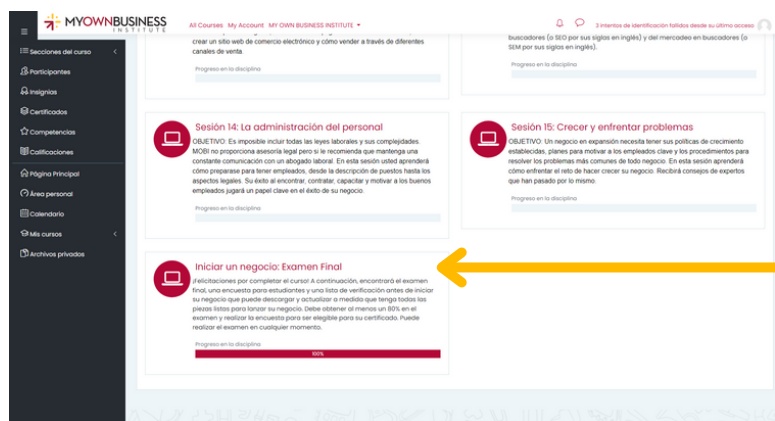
MYOWNBUSINESS INSTITUTE

All Courses My Account MY OWN BUSINESS INSTITUTE

3 intentos de identificación fallidos desde su último acceso

Secciones del curso

Participantes

Insignias

Certificados

Competencias

Calificaciones

Página Principal

Área personal

Calendario

Mis cursos

Archivos privados

crear un sitio web de comercio electrónico y cómo vender a través de diferentes canales de venta

Progreso en la disciplina

buscadores (o SEO por sus siglas en inglés) y del mercadeo en buscadores (o SEM por sus siglas en inglés).

Progreso en la disciplina

Sesión 14: La administración del personal

OBJETIVO: Es imposible incluir todas las leyes laborales y sus complejidades. MOBI no proporciona asesoría legal pero sí le recomienda que mantenga una constante comunicación con un abogado laboral. En esta sesión usted aprenderá cómo prepararse para tener empleados, desde la descripción de puestos hasta los aspectos legales. Su éxito al encontrar, contratar, capacitar y motivar a los buenos empleados jugará un papel clave en el éxito de su negocio.

Progreso en la disciplina

Sesión 15: Crecer y enfrentar problemas

OBJETIVO: Un negocio en expansión necesita tener sus políticas de crecimiento establecidas, planes para motivar a los empleados clave y los procedimientos para resolver los problemas más comunes de todo negocio. En esta sesión aprenderá cómo enfrentar el reto de hacer crecer su negocio. Recibirá consejos de expertos que han pasado por lo mismo.

Progreso en la disciplina

Iniciar un negocio: Examen Final

¡Felicitaciones por completar el curso! A continuación, encontrará el examen final, una encuesta para estudiantes y una lista de verificación antes de iniciar su negocio que puede descargar y actualizar a medida que tenga todas las piezas listas para lanzar su negocio. Debe obtener al menos un 80% en el examen y realizar la encuesta para ser elegible para su certificado. Puede realizar el examen en cualquier momento.

Progreso en la disciplina

100%